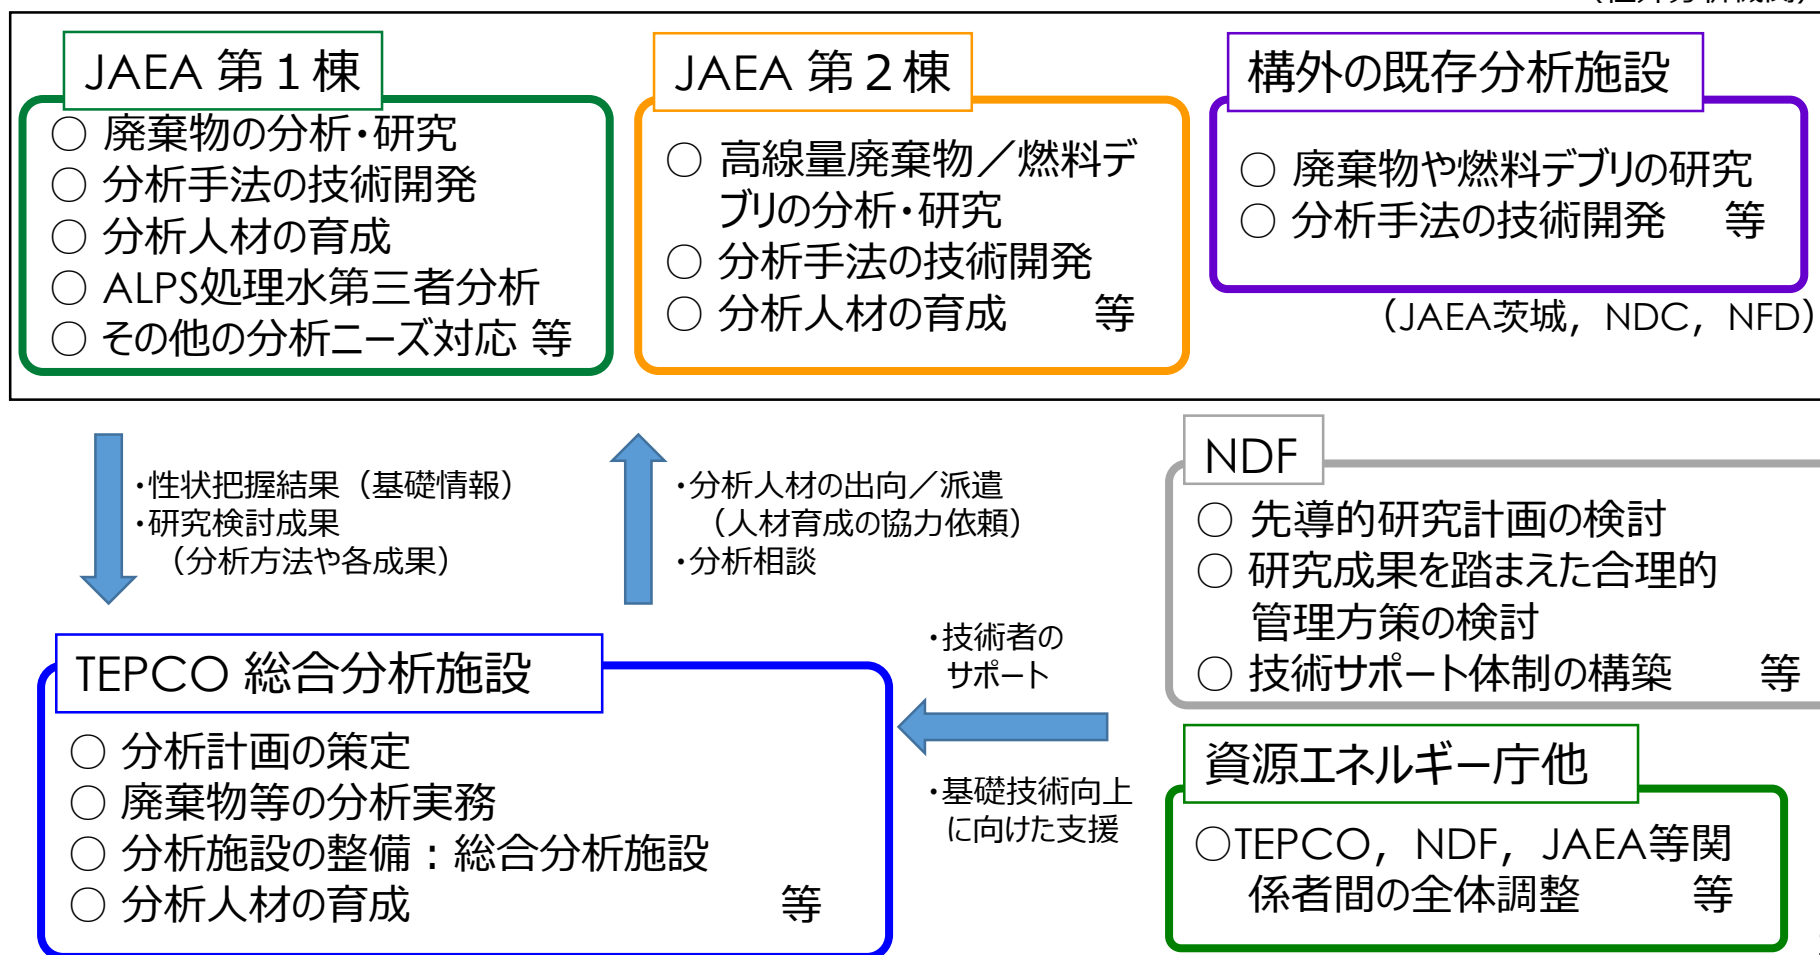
JAEA 第１棟
○ 廃棄物の分析・研究
○ 分析手法の技術開発
○ 分析人材の育成
○ ALPS処理水第三者分析
○ その他の分析ニーズ対応 等

JAEA 第２棟
○ 高線量廃棄物／燃料デブリの分析・研究
○ 分析手法の技術開発
○ 分析人材の育成 等

構外の既存分析施設
○ 廃棄物や燃料デブリの研究
○ 分析手法の技術開発 等
（JAEA茨城，NDC，NFD）

・性状把握結果（基礎情報）
・研究検討成果
（分析方法や各成果）

・分析人材の出向／派遣
（人材育成の協力依頼）
・分析相談

NDF
○ 先導的研究計画の検討
○ 研究成果を踏まえた合理的管理方策の検討
○ 技術サポート体制の構築 等

・技術者のサポート

・基礎技術向上に向けた支援

TEPCO 総合分析施設
○ 分析計画の策定
○ 廃棄物等の分析実務
○ 分析施設の整備：総合分析施設
○ 分析人材の育成 等

資源エネルギー庁他
○TEPCO，NDF，JAEA等関係者間の全体調整 等